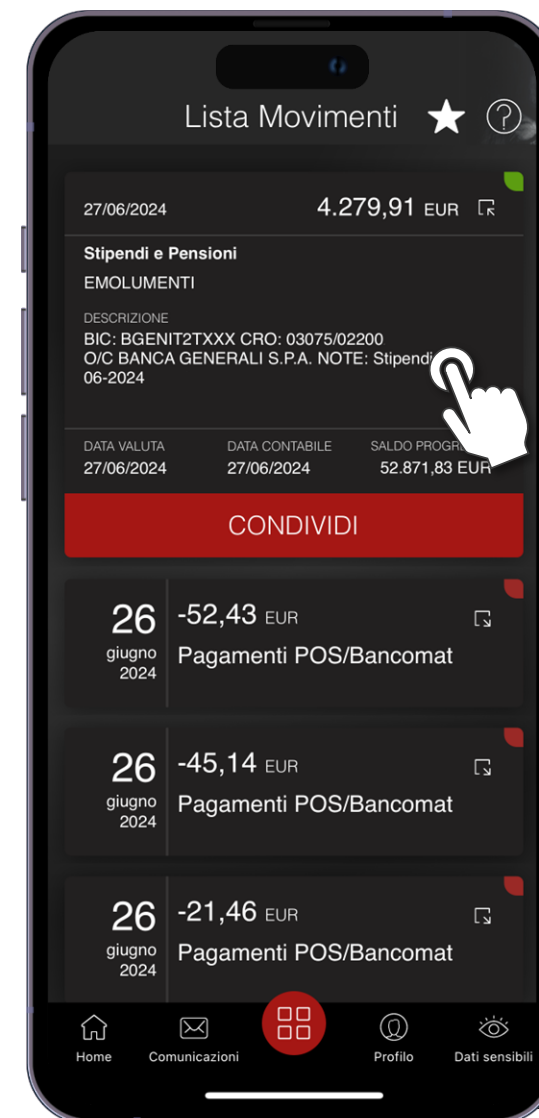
Lista Movimenti

27/06/2024 4.279,91 EUR

Stipendi e Pensioni
EMOLUMENTI

DESCRIZIONE
BIC: BGENIT2TXXX CRO: 03075/02200 O/C BANCA GENERALI S.P.A. NOTE: Stipendi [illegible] 06-2024

DATA VALUTA 27/06/2024
DATA CONTABILE 27/06/2024
SALDO PROGR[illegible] 52.871,83 EUR

CONDIVIDI

26 giugno 2024 -52,43 EUR Pagamenti POS/Bancomat

26 giugno 2024 -45,14 EUR Pagamenti POS/Bancomat

26 giugno 2024 -21,46 EUR Pagamenti POS/Bancomat

Home Comunicazioni Profilo Dati sensibili